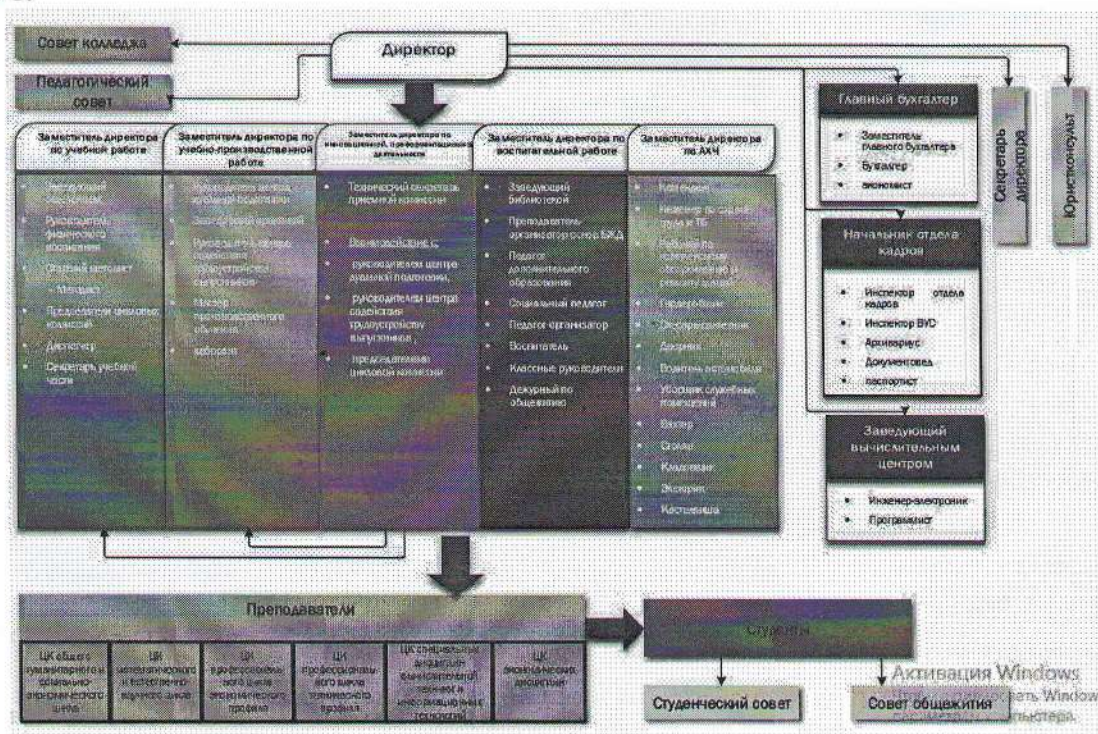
Совет колледжа

Директор

Педагогический совет

Заместитель директора по учебной работе

Заведующий отделением

Руководитель физического воспитания

Старший методист

- Методист

Председатели цикловых комиссий

Диспетчер

Секретарь учебной части

Заместитель директора по учебно-производственной работе

Руководитель центра дуальной подготовки

Заведующий практикой

Руководитель центра содействия трудоустройству выпускников

Мастер производственного обучения

Лаборант

Заместитель директора по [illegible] профориентационной деятельности

Технический секретарь приемной комиссии

Взаимодействие с:

руководителем центра дуальной подготовки,

руководителем центра содействия трудоустройству выпускников,

председателями цикловой комиссии

Заместитель директора по воспитательной работе

Заведующий библиотекой

Преподаватель-организатор по БЖД

Педагог дополнительного образования

Социальный педагог

Педагог-организатор

Воспитатель

Классные руководители

Дежурный по общежитию

Заместитель директора по АХЧ

Комендант

Инженер по охране труда и ТБ

Рабочий по комплексному обслуживанию и ремонту зданий

Гардеробщик

Электромонтер

Дворник

Водитель автомобиля

Уборщик служебных помещений

Вахтер

Сторож

Кладовщик

Экспедитор

Кастелянша

Главный бухгалтер

Заместитель главного бухгалтера

Бухгалтер

экономист

Начальник отдела кадров

Инспектор отдела кадров

Инспектор ВУС

Архивариус

Документовед

паспортист

Заведующий вычислительным центром

Инженер-электроник

Программист

Секретарь директора

Юрисконсульт

Преподаватели

ЦК общего гуманитарного и социально-экономического цикла

ЦК математического и естественно-научного цикла

ЦК профессионального цикла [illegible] профиля

ЦК профессионального цикла технического профиля

ЦК специальных дисциплин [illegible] техники и информационных технологий

ЦК экономических дисциплин

Студенты

Студенческий совет

Совет общежития

Активация Windows
Чтобы активировать Windows, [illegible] компьютера.